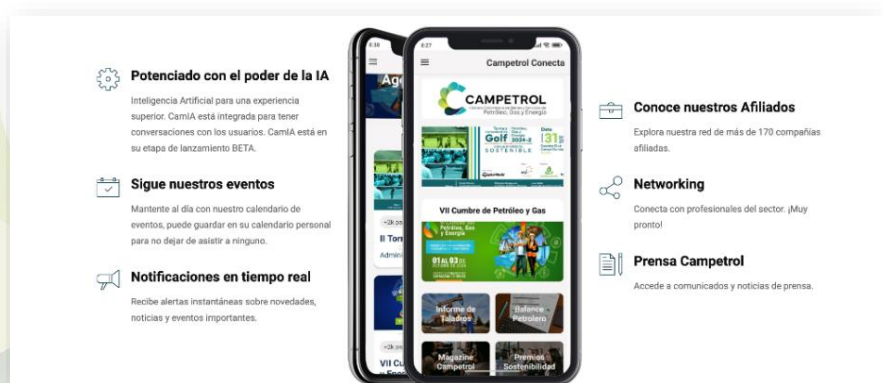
Potenciado con el poder de la IA

Inteligencia Artificial para una experiencia superior. CamIA está integrada para tener conversaciones con los usuarios. CamIA está en su etapa de lanzamiento BETA.

Sigue nuestros eventos

Mantente al día con nuestro calendario de eventos, puede guardar en su calendario personal para no dejar de asistir a ninguno.

Notificaciones en tiempo real

Recibe alertas instantáneas sobre novedades, noticias y eventos importantes.

8:38
Age
+2k pe
II Torn
Admin
+2k pe
VII Cu
y Ene

8:27
Campetrol Conecta
CAMPETROL
Cámara Colombiana de Bienes y Servicios de Petróleo, Gas y Energía
Golf
SOSTENIBLE
Date
31
VII Cumbre de Petróleo y Gas
Petróleo, Gas y Energía
01 AL 03
Informe de Taladros
Balance Petrolero
Magazine Campetrol
Premios Sostenibilidad

Conoce nuestros Afiliados

Explora nuestra red de más de 170 compañías afiliadas.

Networking

Conecta con profesionales del sector. ¡Muy pronto!

Prensa Campetrol

Accede a comunicados y noticias de prensa.